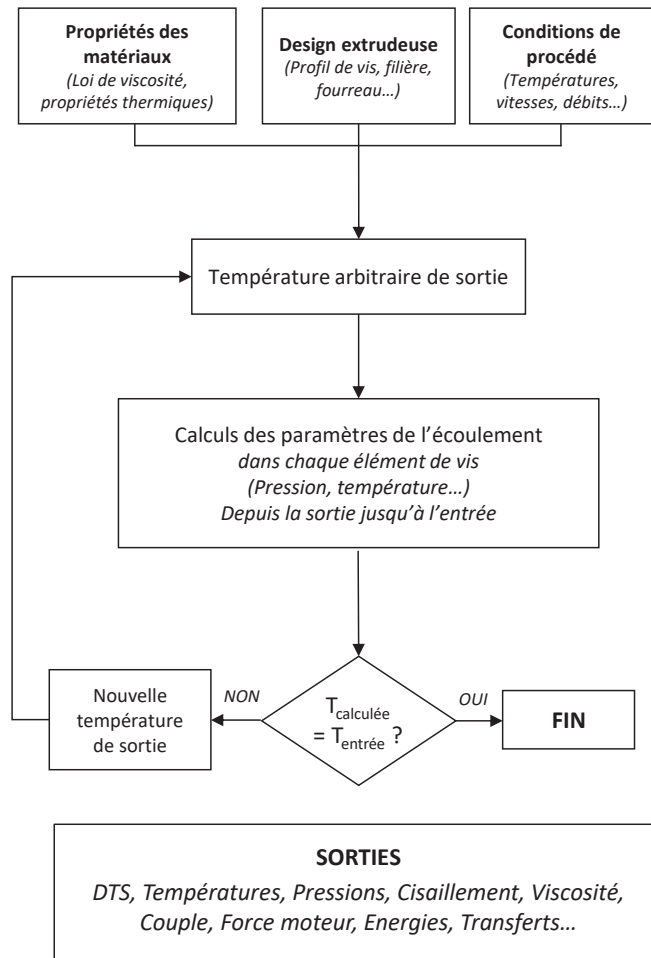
**Propriétés des matériaux**
*(Loi de viscosité, propriétés thermiques)*

**Design extrudeuse**
*(Profil de vis, filière, fourreau…)*

**Conditions de procédé**
*(Températures, vitesses, débits…)*

Température arbitraire de sortie

Calculs des paramètres de l'écoulement
*dans chaque élément de vis*
*(Pression, température…)*
*Depuis la sortie jusqu'à l'entrée*

Nouvelle température de sortie

*NON*

$T_{calculée} = T_{entrée}$ ?

*OUI*

**FIN**

**SORTIES**
*DTS, Températures, Pressions, Cisaillement, Viscosité, Couple, Force moteur, Energies, Transferts…*